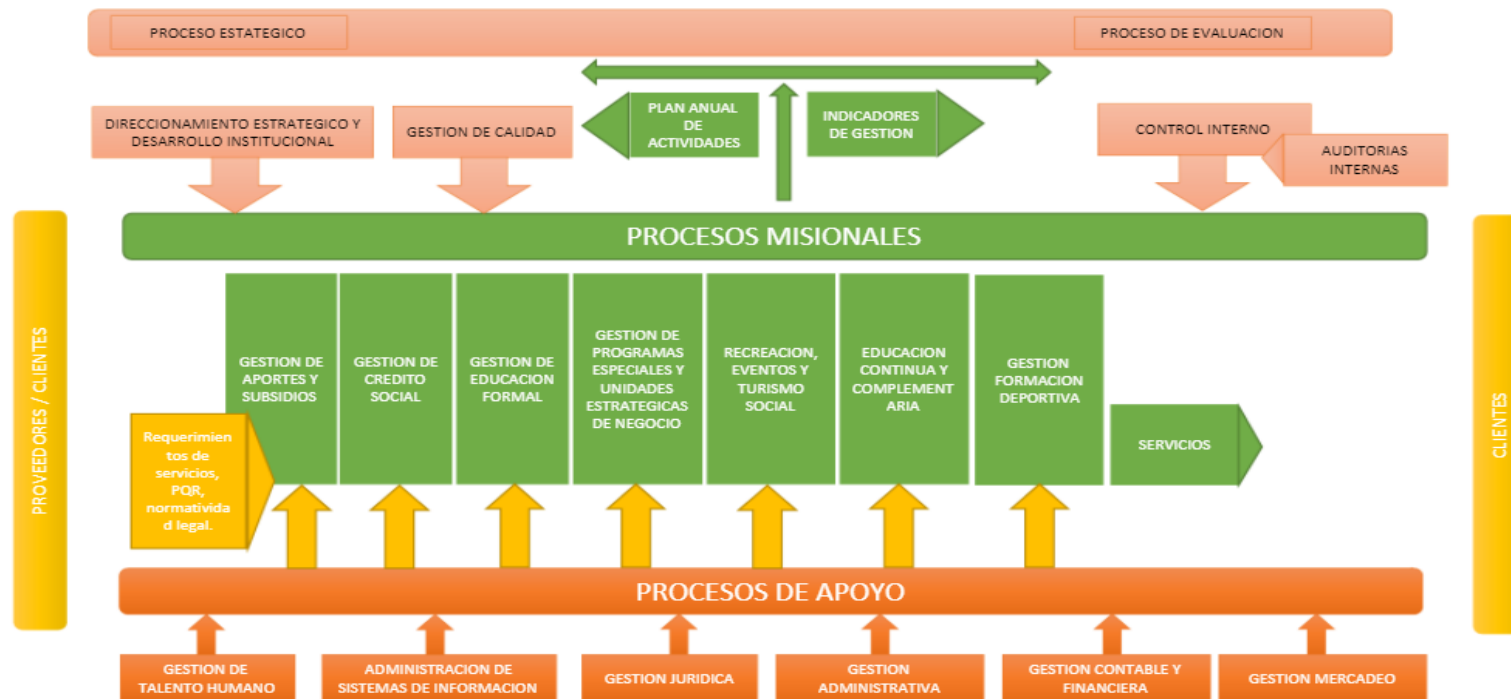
PROCESO ESTATEGICO

PROCESO DE EVALUACION

DIRECCIONAMIENTO ESTRATEGICO Y DESARROLLO INSTITUCIONAL

GESTION DE CALIDAD

PLAN ANUAL DE ACTIVIDADES

INDICADORES DE GESTION

CONTROL INTERNO

AUDITORIAS INTERNAS

PROVEEDORES / CLIENTES

PROCESOS MISIONALES

CLIENTES

GESTION DE APORTES Y SUBSIDIOS

GESTION DE CREDITO SOCIAL

GESTION DE EDUCACION FORMAL

GESTION DE PROGRAMAS ESPECIALES Y UNIDADES ESTRATEGICAS DE NEGOCIO

RECREACION, EVENTOS Y TURISMO SOCIAL

EDUCACION CONTINUA Y COMPLEMENTARIA

GESTION FORMACION DEPORTIVA

Requerimientos de servicios, PQR, normatividad legal.

SERVICIOS

PROCESOS DE APOYO

GESTION DE TALENTO HUMANO

ADMINISTRACION DE SISTEMAS DE INFORMACION

GESTION JURIDICA

GESTION ADMINISTRATIVA

GESTION CONTABLE Y FINANCIERA

GESTION MERCADEO